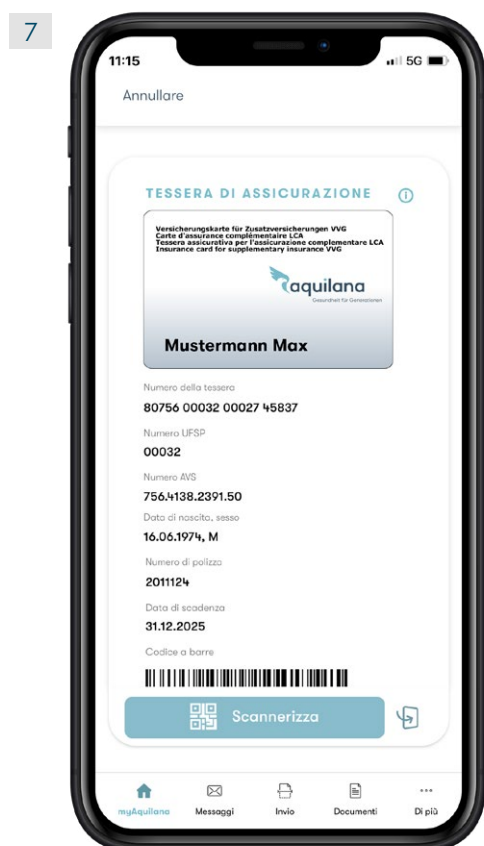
7

11:15

5G

Annullare

TESSERA DI ASSICURAZIONE

Versicherungskarte für Zusatzversicherungen VVG
Carte d'assurance complémentaire LCA
Tessera assicurativa per l'assicurazione complementare LCA
Insurance card for supplementary insurance VVG

aquilana
Gesundheit für Generationen

Mustermann Max

Numero della tessera
80756 00032 00027 45837

Numero UFSP
00032

Numero AVS
756.4138.2391.50

Data di nascita, sesso
16.06.1974, M

Numero di polizza
2011124

Data di scadenza
31.12.2025

Codice a barre

Scannerizza

myAquilana Messaggi Invio Documenti Di più